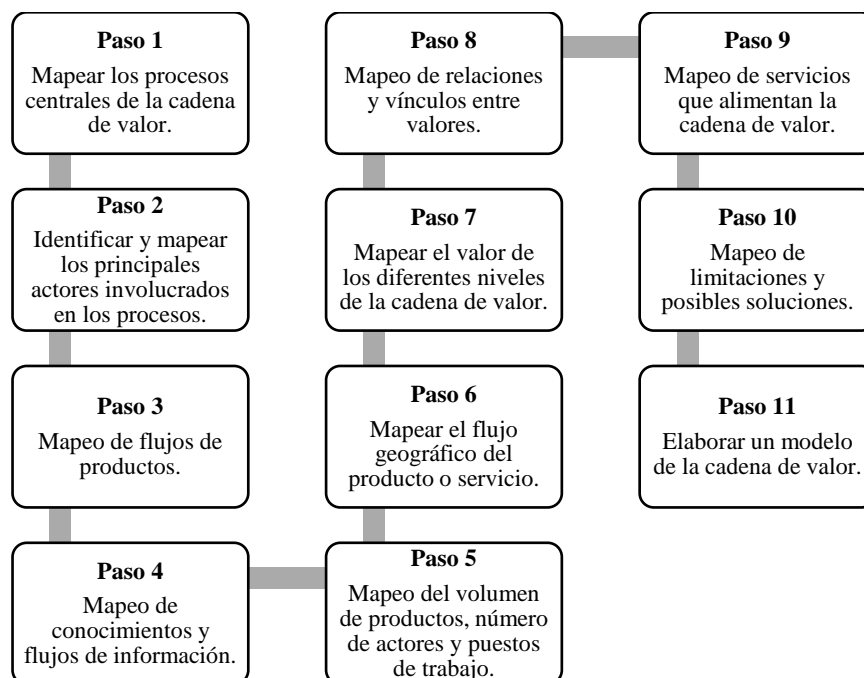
**Paso 1**
Mapear los procesos centrales de la cadena de valor.

**Paso 2**
Identificar y mapear los principales actores involucrados en los procesos.

**Paso 3**
Mapeo de flujos de productos.

**Paso 4**
Mapeo de conocimientos y flujos de información.

**Paso 5**
Mapeo del volumen de productos, número de actores y puestos de trabajo.

**Paso 6**
Mapear el flujo geográfico del producto o servicio.

**Paso 7**
Mapear el valor de los diferentes niveles de la cadena de valor.

**Paso 8**
Mapeo de relaciones y vínculos entre valores.

**Paso 9**
Mapeo de servicios que alimentan la cadena de valor.

**Paso 10**
Mapeo de limitaciones y posibles soluciones.

**Paso 11**
Elaborar un modelo de la cadena de valor.